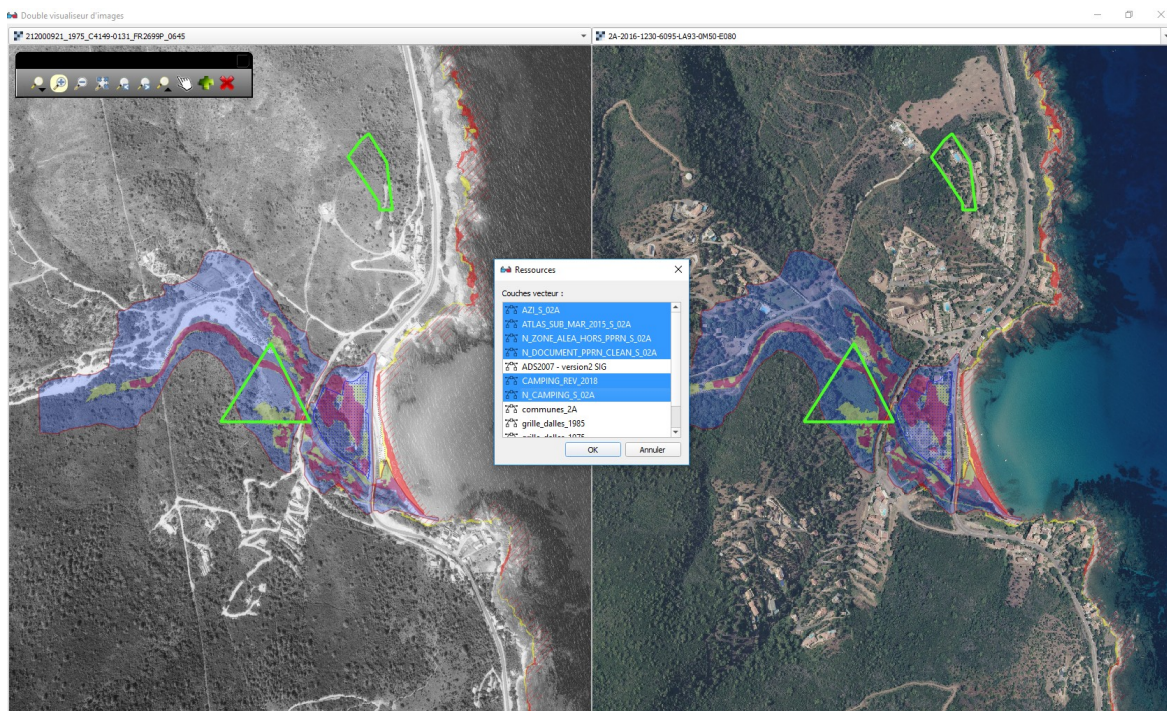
Double visualiseur d'images

212000921_1975_C4149-0131_FR2699P_0645

2A-2016-1230-6095-LA93-0M50-E080

Ressources

Couches vecteur :

AZI_S_02A
ATLAS_SUB_MAR_2015_S_02A
N_ZONE_ALEA_HORS_PPRN_S_02A
N_DOCUMENT_PPRN_CLEAN_S_02A
ADS2007 - version2 SIG
CAMPING_REV_2018
N_CAMPING_S_02A
communes_2A
grille_dalles_1985
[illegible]

OK
Annuler